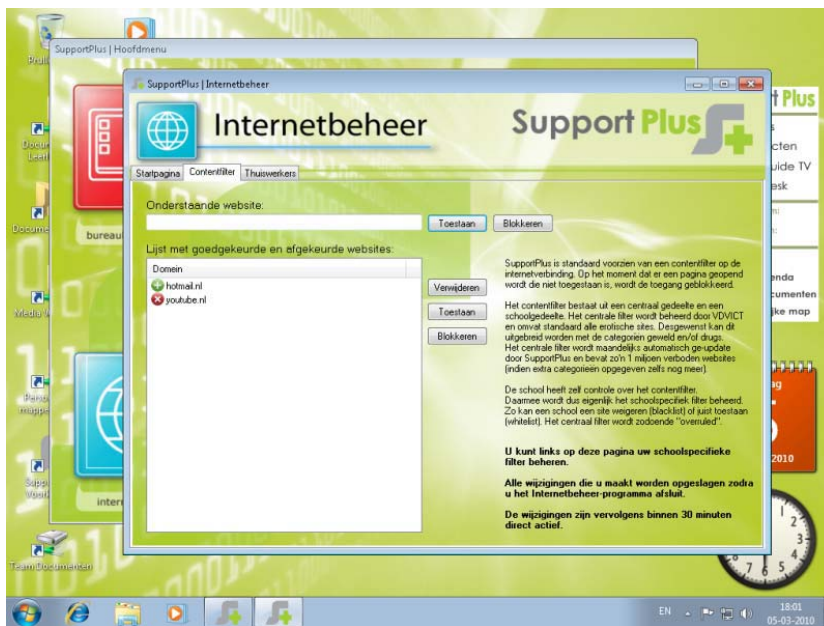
SupportPlus | Hoofdmenu

SupportPlus | Internetbeheer

Internetbeheer

Support Plus

Startpagina Contentfilter Thuiswerkers

Onderstaande website:

Toestaan Blokkeren

Lijst met goedgekeurde en afgekeurde websites:

Domein
hotmail.nl
youtube.nl

Verwijderen
Toestaan
Blokkeren

SupportPlus is standaard voorzien van een contentfilter op de internetverbinding. Op het moment dat er een pagina geopend wordt die niet toegestaan is, wordt de toegang geblokkeerd.

Het contentfilter bestaat uit een centraal gedeelte en een schoolgedeelte. Het centrale filter wordt beheerd door VDVICT en omvat standaard alle erotische sites. Desgewenst kan dit uitgebreid worden met de categorien geweld en/of drugs. Het centrale filter wordt maandelijks automatisch ge-update door SupportPlus en bevat zo'n 1 miljoen verboden websites (indien extra categorieen opgegeven zelfs nog meer).

De school heeft zelf controle over het contentfilter. Daarmee wordt dus eigenlijk het schoolspecifiek filter beheerd. Zo kan een school een site weigeren (blacklist) of juist toestaan (whitelist). Het centraal filter wordt zodoende "overruled".

U kunt links op deze pagina uw schoolspecifieke filter beheren.

Alle wijzigingen die u maakt worden opgeslagen zodra u het Internetbeheer-programma afsluit.

De wijzigingen zijn vervolgens binnen 30 minuten direct actief.

bureau
intern
t Plus
cten
uide TV
esk
enda
cumenten
ike map
2010
Prullenbak
Documenten Leerlingen
Documenten
Media
Persoonlijke mappen
Support Voorziening
Team Documenten

EN
18:01
05-03-2010